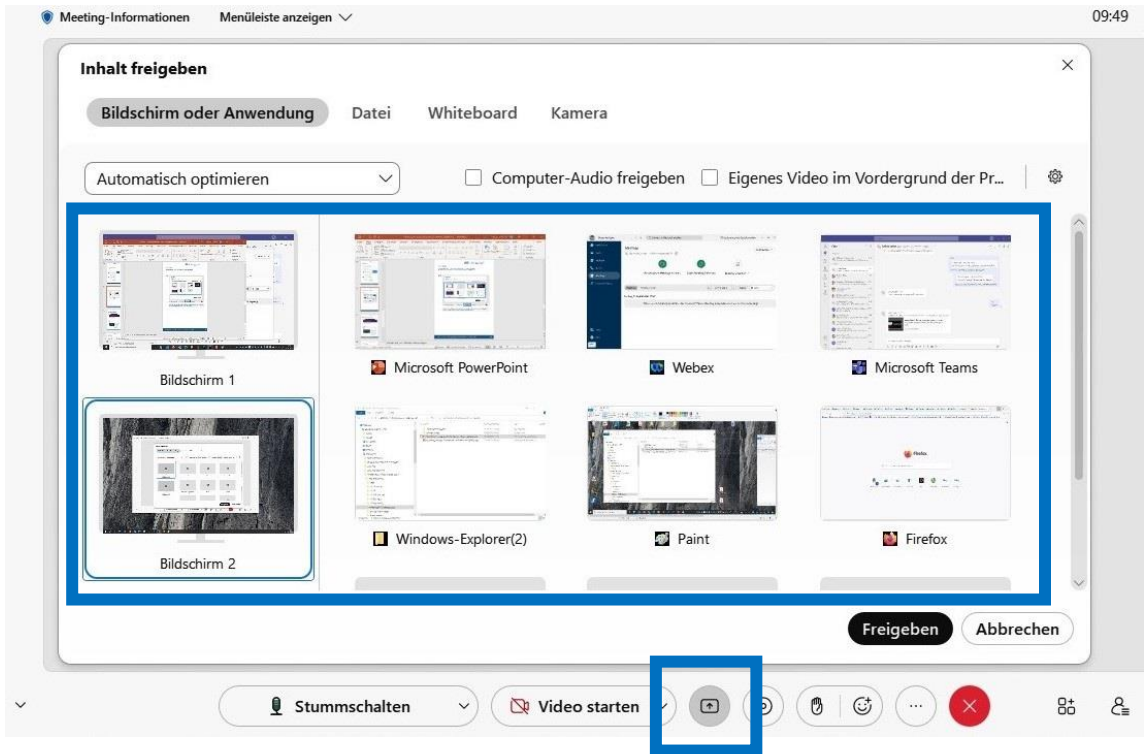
Meeting-Informationen Menüleiste anzeigen

09:49

Inhalt freigeben

Bildschirm oder Anwendung Datei Whiteboard Kamera

Automatisch optimieren

Computer-Audio freigeben Eigenes Video im Vordergrund der Pr...

Bildschirm 1

Microsoft PowerPoint

Webex

Microsoft Teams

Bildschirm 2

Windows-Explorer(2)

Paint

Firefox

Freigeben Abbrechen

Stummschalten

Video starten